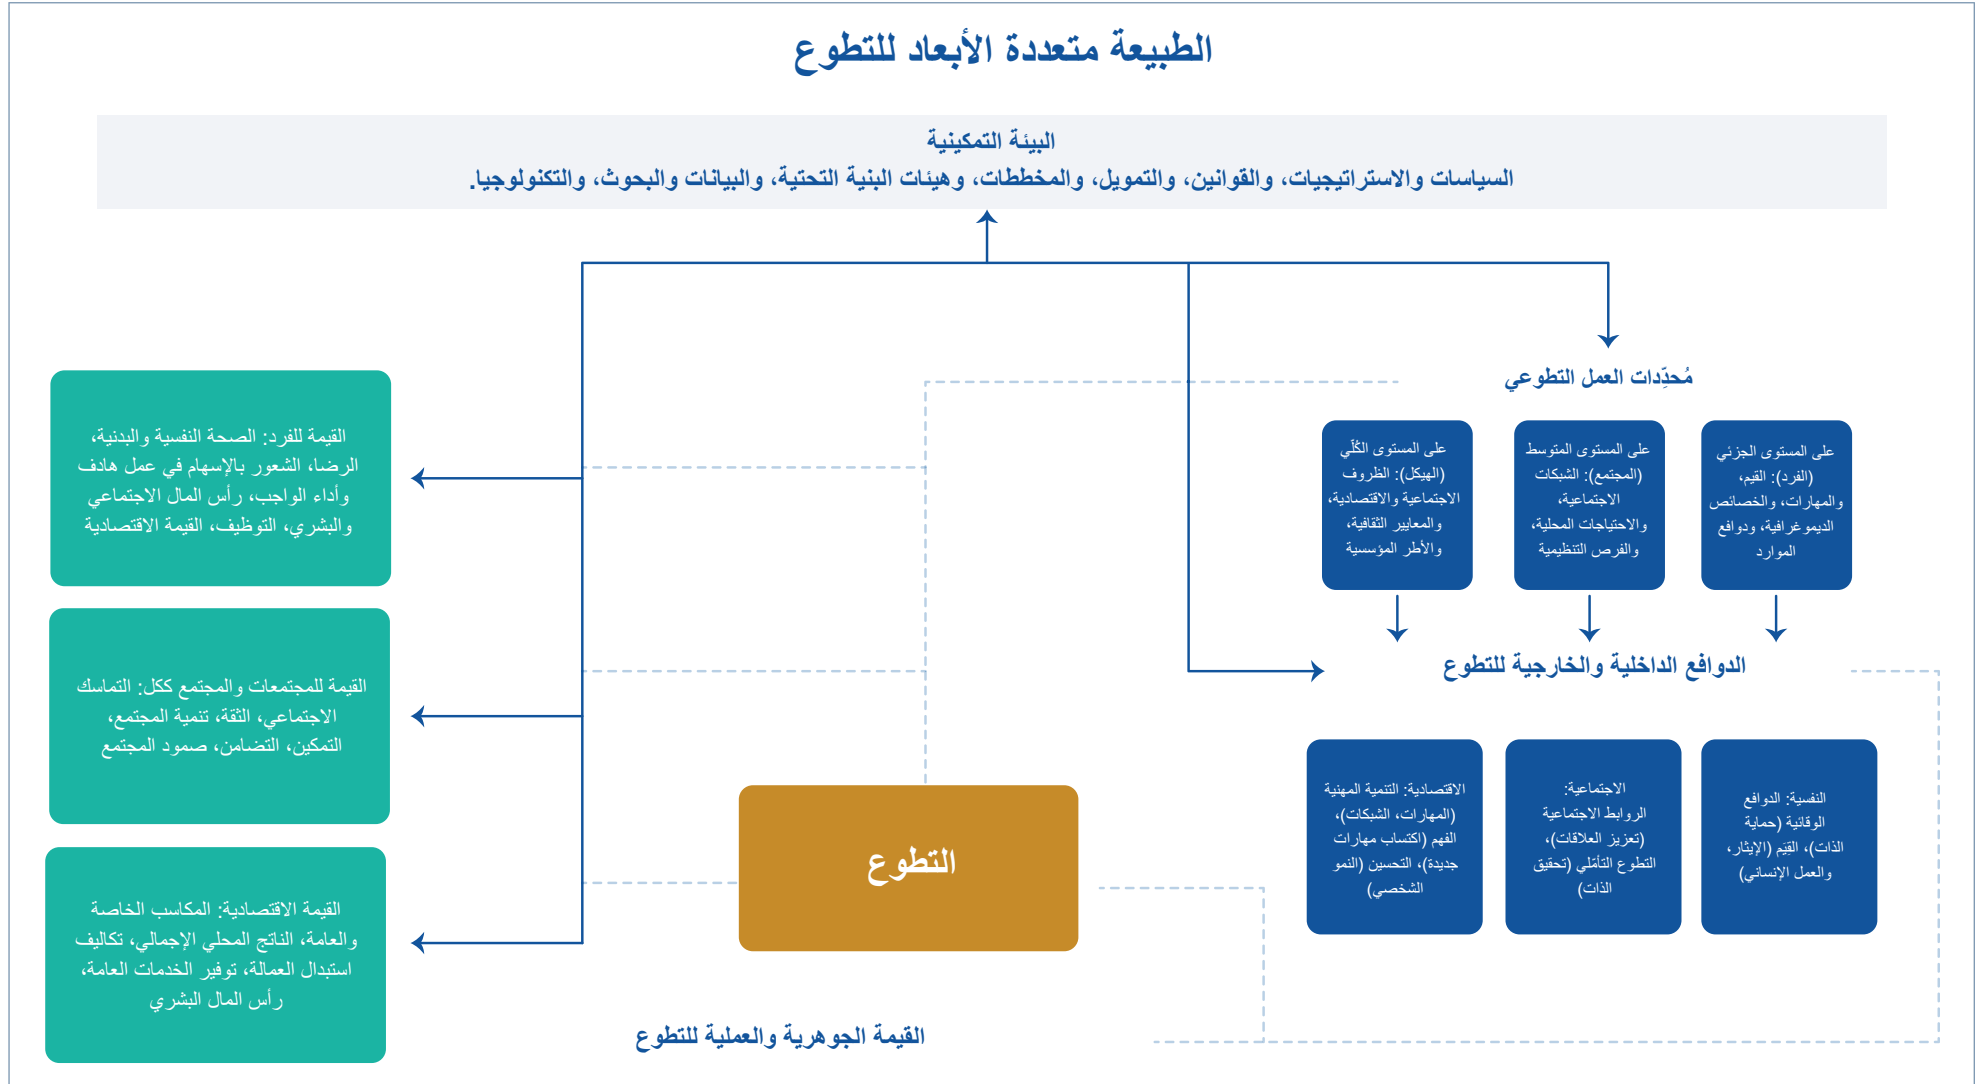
الطبيعة متعددة الأبعاد للتطوع

البيئة التمكينية
السياسات والاستراتيجيات، والقوانين، والتمويل، والمخططات، وهيئات البنية التحتية، والبيانات والبحوث، والتكنولوجيا.

مُحدِّدات العمل التطوعي

على المستوى الجزئي (الفرد): القيم، والمهارات، والخصائص الديموغرافية، ودوافع الموارد

على المستوى المتوسط (المجتمع): الشبكات الاجتماعية، والاحتياجات المحلية، والفرص التنظيمية

على المستوى الكُلّي (الهيكل): الظروف الاجتماعية والاقتصادية، والمعايير الثقافية، والأطر المؤسسية

الدوافع الداخلية والخارجية للتطوع

النفسية: الدوافع الوقائية (حماية الذات)، القيم (الإيثار، والعطاء الإنساني)

الاجتماعية: الروابط الاجتماعية (تعزيز العلاقات)، التطوع التأملي (تحقيق الذات)

الاقتصادية: التنمية المهنية (المهارات، الشبكات)، الفهم (اكتساب مهارات جديدة)، التحسين (النمو الشخصي)

القيمة للفرد: الصحة النفسية والبدنية، الرضا، الشعور بالإسهام في عمل هادف وأداء الواجب، رأس المال الاجتماعي والبشري، التوظيف، القيمة الاقتصادية

القيمة للمجتمعات والمجتمع ككل: التماسك الاجتماعي، الثقة، تنمية المجتمع، التمكين، التضامن، صمود المجتمع

القيمة الاقتصادية: المكاسب الخاصة والعامة، الناتج المحلي الإجمالي، تكاليف استبدال العمالة، توفير الخدمات العامة، رأس المال البشري

التطوع

القيمة الجوهرية والعملية للتطوع